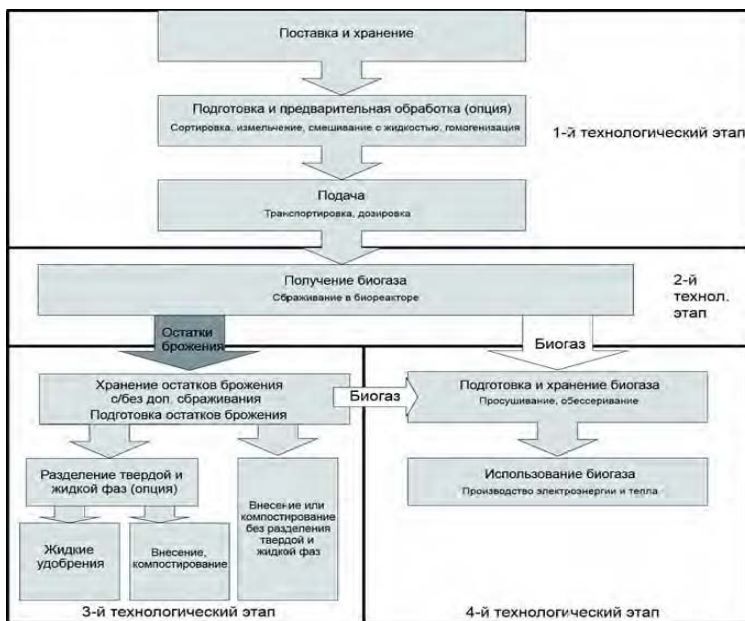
Поставка и хранение

Подготовка и предварительная обработка (опция)
Сортировка, измельчение, смешивание с жидкостью, гомогенизация

1-й технологический этап

Подача
Транспортировка, дозировка

Получение биогаза
Сбраживание в биореакторе

2-й технол. этап

Остатки брожения

Биогаз

Хранение остатков брожения с/без доп. сбраживания
Подготовка остатков брожения

Биогаз

Подготовка и хранение биогаза
Просушивание, обессеривание

Разделение твердой и жидкой фаз (опция)

Внесение или компостирование без разделения твердой и жидкой фаз

Использование биогаза
Производство электроэнергии и тепла

Жидкие удобрения

Внесение, компостирование

3-й технологический этап

4-й технологический этап